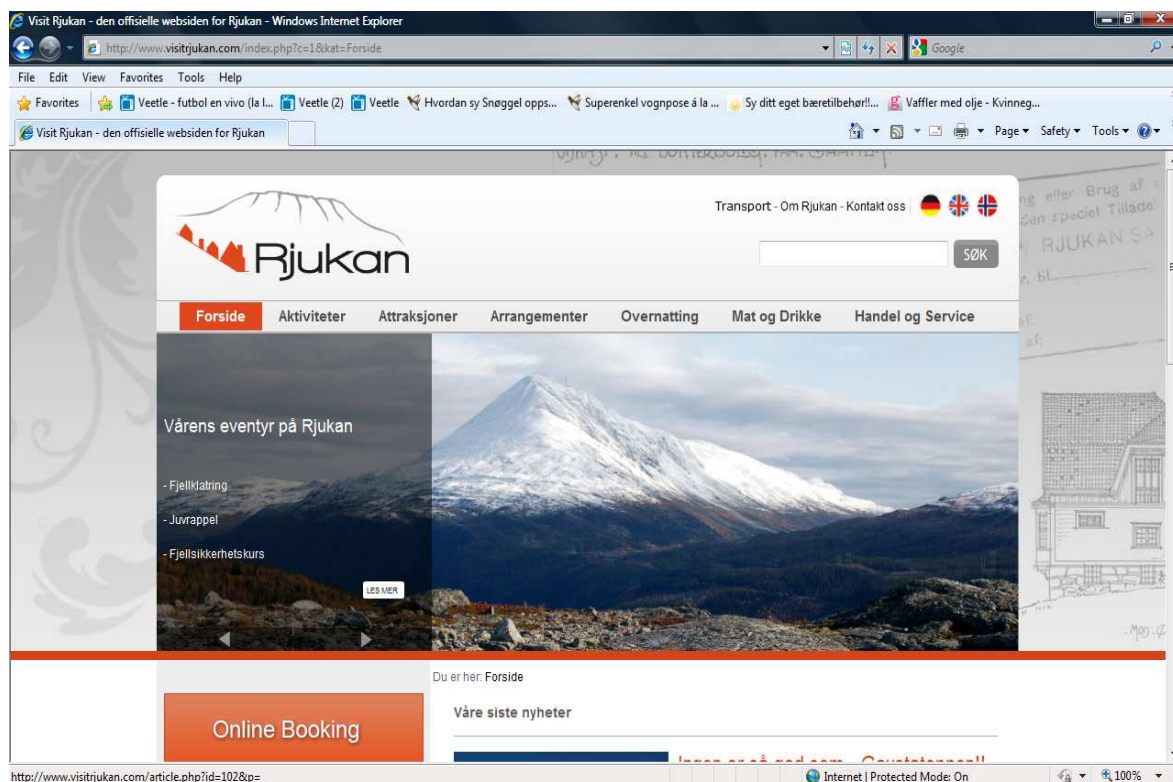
Visit Rjukan - den offisielle websiden for Rjukan - Windows Internet Explorer

http://www.visitrjukan.com/index.php?c=1&kat=Forside

Google

File Edit View Favorites Tools Help

Favorites | Veetle - futbol en vivo (la l... Veetle (2) Veetle Hvordan sy Snøggel opps... Superenkel vognpose á la ... Sy ditt eget bæretilbehør!... Vaffler med olje - Kvinneg...

Visit Rjukan - den offisielle websiden for Rjukan

Page ▾ Safety ▾ Tools ▾

ng eller Brug af
den speciel Tillade
RJUKAN SA

Rjukan

Transport - Om Rjukan - Kontakt oss

SØK

Forside Aktiviteter Attraksjoner Arrangementer Overnatting Mat og Drikke Handel og Service

Vårens eventyr på Rjukan

- Fjellklatring

- Juvrappel

- Fjellsikkerhetskurs

LES MER

Du er her: Forside

Online Booking

Våre siste nyheter

Ingen er så god som - Gaustatoppen!!

http://www.visitrjukan.com/article.php?id=102&p=

Internet | Protected Mode: On

100%